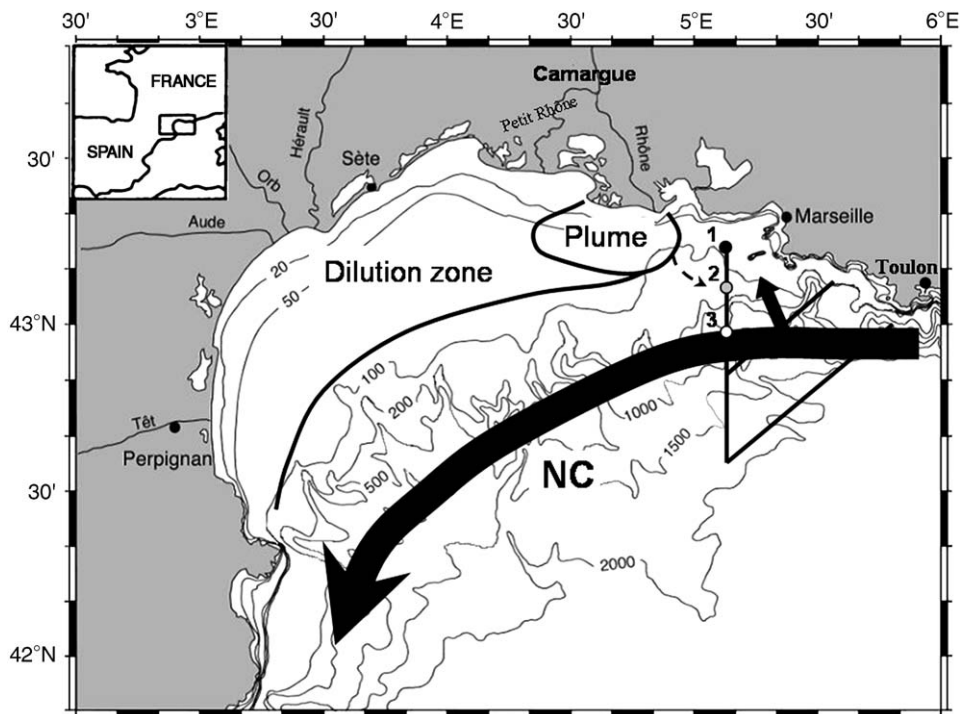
30'
3°E
30'
4°E
30'
5°E
30'
6°E

FRANCE
SPAIN

Camargue
Petit Rhône
Rhône
Hérault
Orb
Sète
Aude
Marseille
Toulon
Plume
Dilution zone
1
2
3
20
50
100
200
500
1000
1500
2000
Têt
Perpignan
NC

30'
43°N
30'
42°N